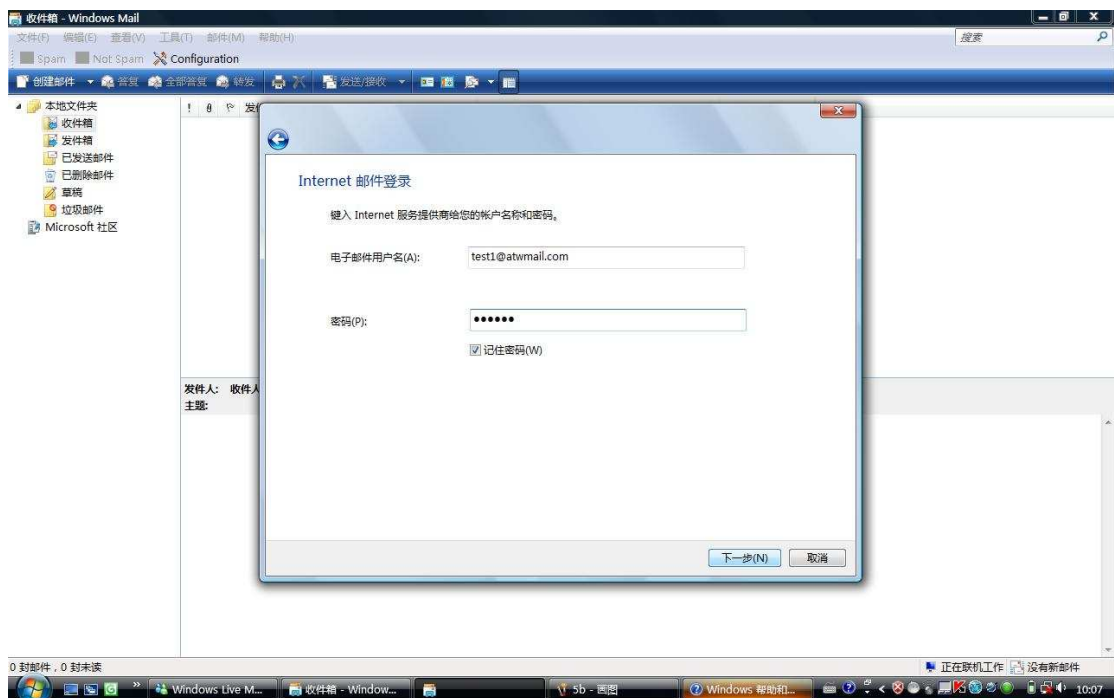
收件箱 - Windows Mail

文件(F) 编辑(E) 查看(V) 工具(T) 邮件(M) 帮助(H)

搜索

Spam Not Spam Configuration

创建邮件 答复 全部答复 转发 发送/接收

本地文件夹
收件箱
发件箱
已发送邮件
已删除邮件
草稿
垃圾邮件
Microsoft 社区

! 发

发件人: 收件人
主题:

Internet 邮件登录

键入 Internet 服务提供商给您的帐户名称和密码。

电子邮件用户名(A): test1@atwmail.com

密码(P): ••••••

记住密码(W)

下一步(N) 取消

0 封邮件，0 封未读

正在联机工作 没有新邮件

Windows Live M... 收件箱 - Window... 5b - 画图 Windows 帮助和... 10:07